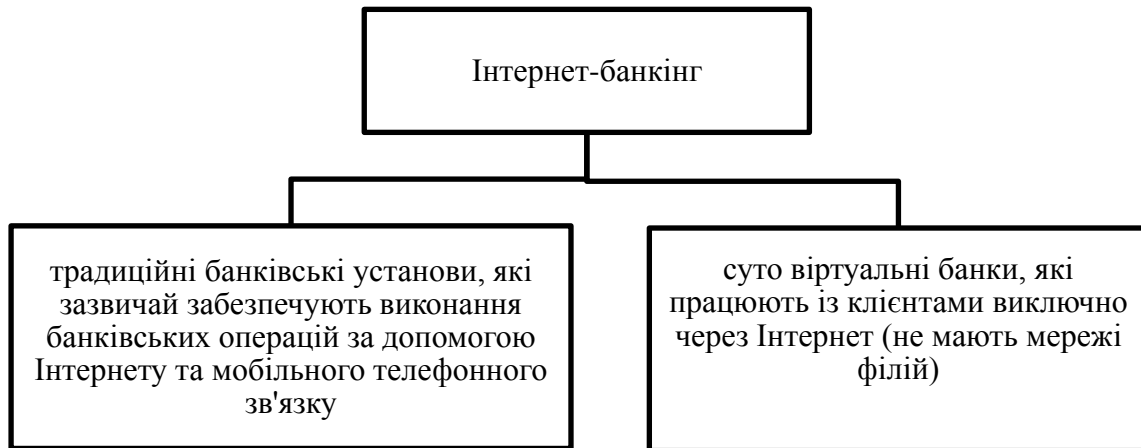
Інтернет-банкінг

традиційні банківські установи, які зазвичай забезпечують виконання банківських операцій за допомогою Інтернету та мобільного телефонного зв'язку

суто віртуальні банки, які працюють із клієнтами виключно через Інтернет (не мають мережі філій)